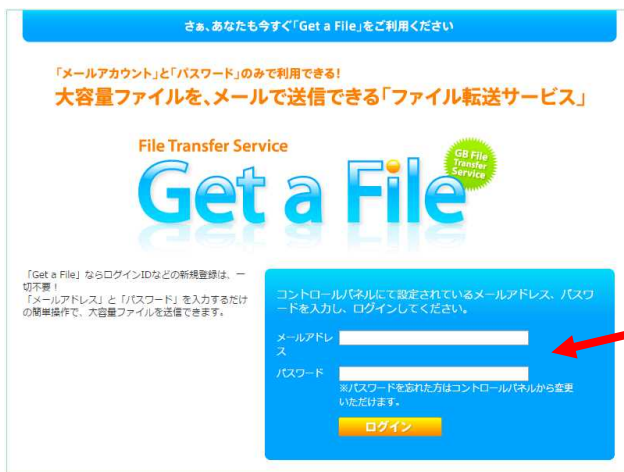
さぁ、あなたも今すぐ「Get a File」をご利用ください

「メールアカウント」と「パスワード」のみで利用できる！
大容量ファイルを、メールで送信できる「ファイル転送サービス」

File Transfer Service
Get a File
GB File Transfer Service

「Get a File」ならログインIDなどの新規登録は、一切不要！
「メールアドレス」と「パスワード」を入力するだけの簡単操作で、大容量ファイルを送信できます。

コントロールパネルにて設定されているメールアドレス、パスワードを入力し、ログインしてください。

メールアドレス
パスワード
※パスワードを忘れた方はコントロールパネルから変更いただけます。
ログイン